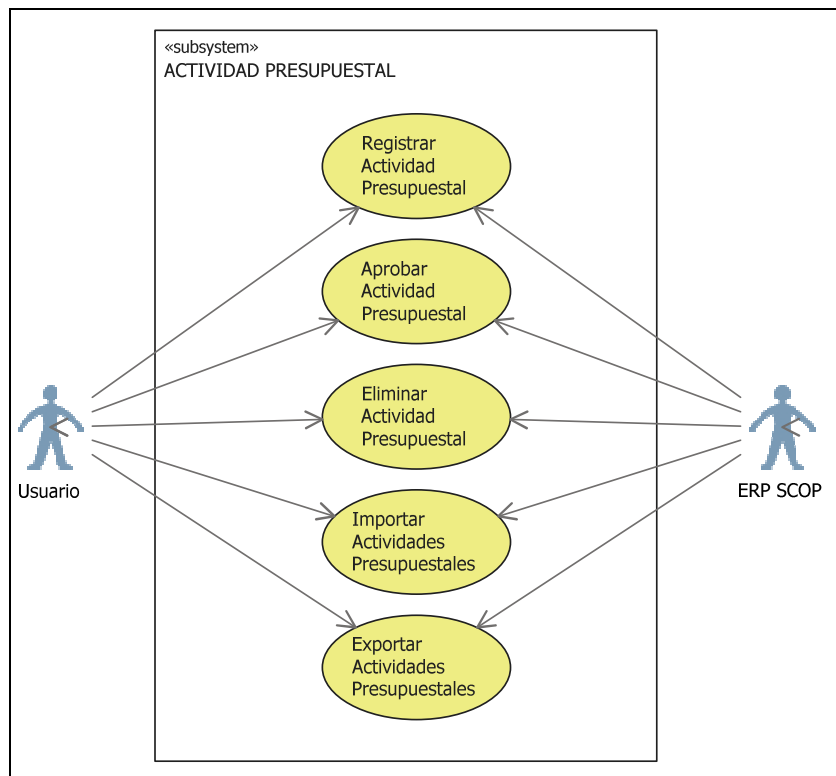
«subsystem»
ACTIVIDAD PRESUPUESTAL

Registrar Actividad Presupuestal

Aprobar Actividad Presupuestal

Eliminar Actividad Presupuestal

Importar Actividades Presupuestales

Exportar Actividades Presupuestales

Usuario

ERP SCOP